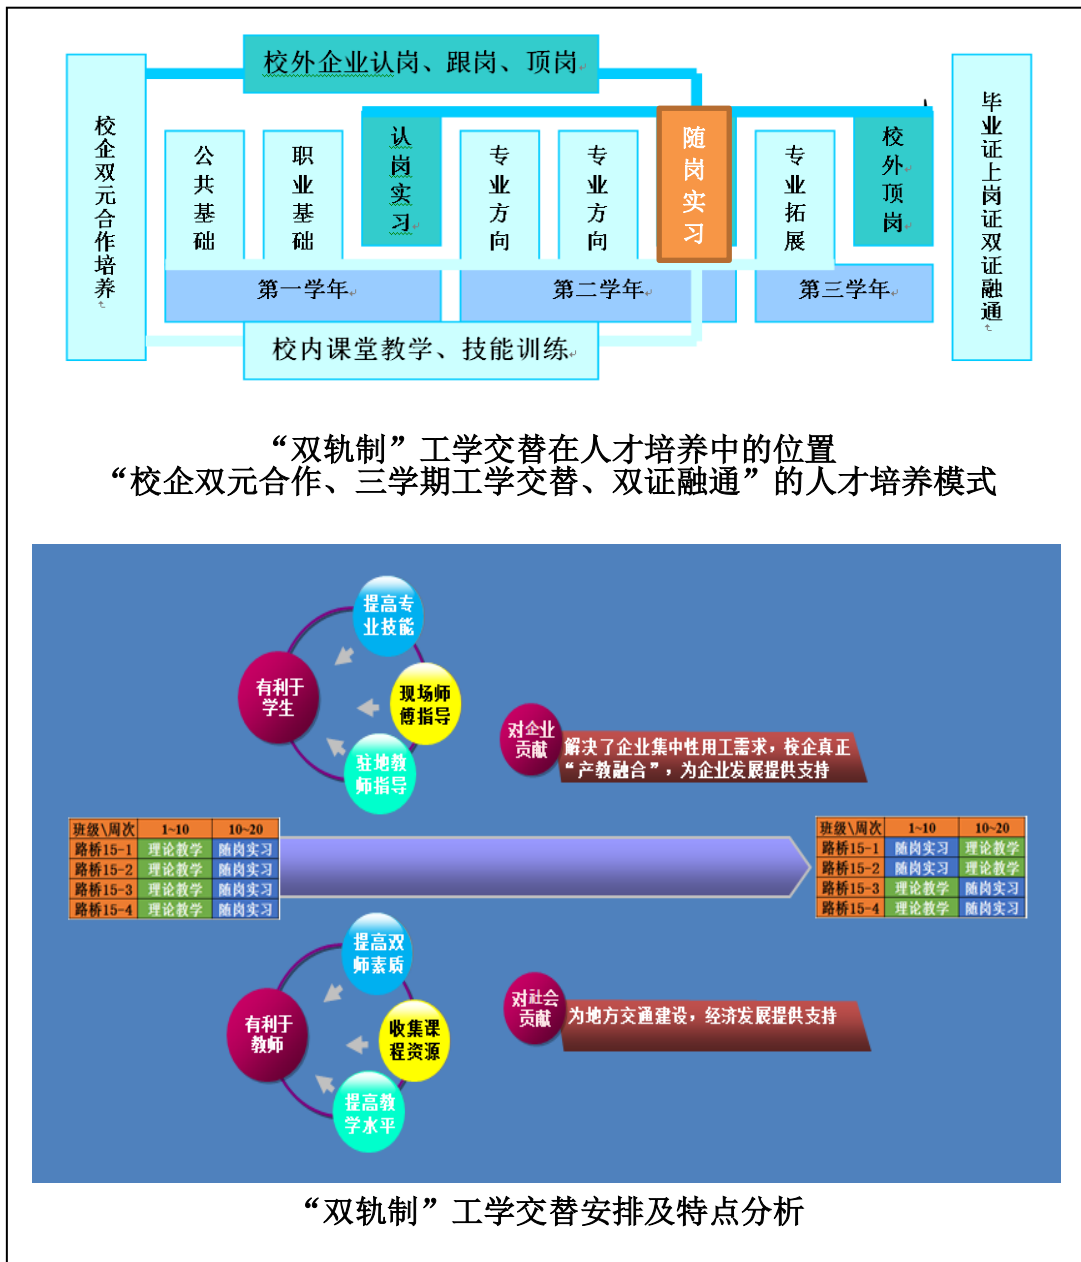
校外企业认岗、跟岗、顶岗

校企双元合作培养

公共基础

职业基础

认岗实习

专业方向

专业方向

随岗实习

专业拓展

校外顶岗

毕业证上岗证双证融通

第一学年

第二学年

第三学年

校内课堂教学、技能训练

“双轨制”工学交替在人才培养中的位置
“校企双元合作、三学期工学交替、双证融通”的人才培养模式

提高专业技能

有利于学生

现场师傅指导

驻地教师指导

对企业贡献

解决了企业集中性用工需求，校企真正“产教融合”，为企业发展提供支持

| 班级\周次 | 1~10 | 10~20 |
|---|---|---|
| 路桥15-1 | 理论教学 | 随岗实习 |
| 路桥15-2 | 理论教学 | 随岗实习 |
| 路桥15-3 | 理论教学 | 随岗实习 |
| 路桥15-4 | 理论教学 | 随岗实习 |

| 班级\周次 | 1~10 | 10~20 |
|---|---|---|
| 路桥15-1 | 随岗实习 | 理论教学 |
| 路桥15-2 | 随岗实习 | 理论教学 |
| 路桥15-3 | 理论教学 | 随岗实习 |
| 路桥15-4 | 理论教学 | 随岗实习 |

提高双师素质

有利于教师

收集课程资源

提高教学水平

对社会贡献

为地方交通建设，经济发展提供支持

“双轨制”工学交替安排及特点分析